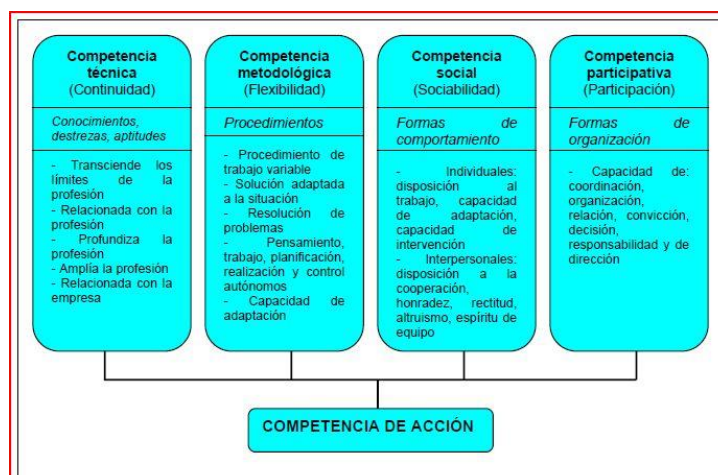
Competencia técnica
(Continuidad)

Conocimientos, destrezas, aptitudes

- Transciende los límites de la profesión
- Relacionada con la profesión
- Profundiza la profesión
- Amplía la profesión
- Relacionada con la empresa

Competencia metodológica
(Flexibilidad)

Procedimientos

- Procedimiento de trabajo variable
- Solución adaptada a la situación
- Resolución de problemas
- Pensamiento, trabajo, planificación, realización y control autónomos
- Capacidad de adaptación

Competencia social
(Sociabilidad)

Formas de comportamiento

- Individuales: disposición al trabajo, capacidad de adaptación, capacidad de intervención
- Interpersonales: disposición a la cooperación, honradez, rectitud, altruismo, espíritu de equipo

Competencia participativa
(Participación)

Formas de organización

- Capacidad de: coordinación, organización, relación, convicción, decisión, responsabilidad y de dirección

COMPETENCIA DE ACCIÓN